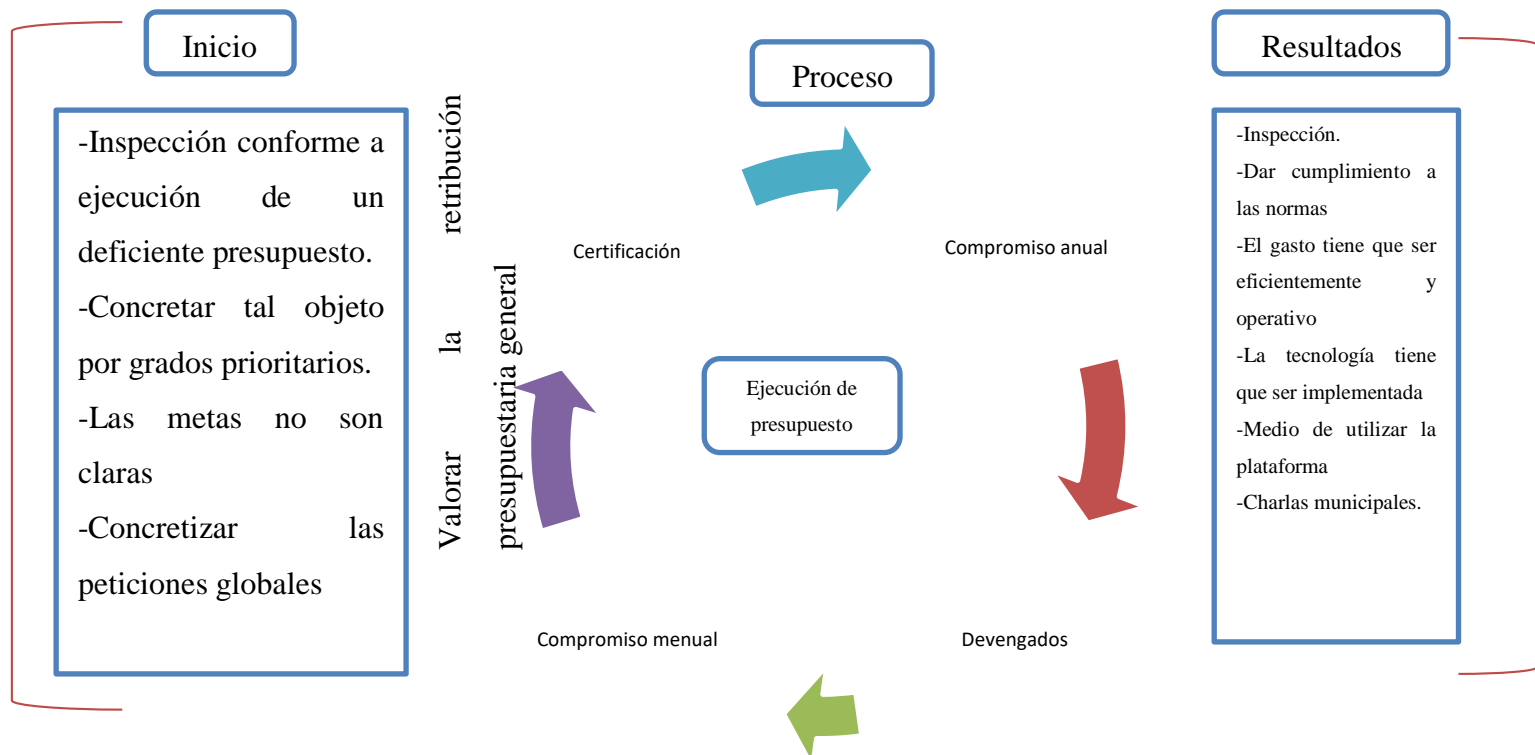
Inicio

-Inspección conforme a ejecución de un deficiente presupuesto.
-Concretar tal objeto por grados prioritarios.
-Las metas no son claras
-Concretizar las peticiones globales

Valorar la retribución presupuestaria general

Proceso

Certificación

Compromiso anual

Ejecución de presupuesto

Compromiso menual

Devengados

Resultados

-Inspección.
-Dar cumplimiento a las normas
-El gasto tiene que ser eficientemente y operativo
-La tecnología tiene que ser implementada
-Medio de utilizar la plataforma
-Charlas municipales.